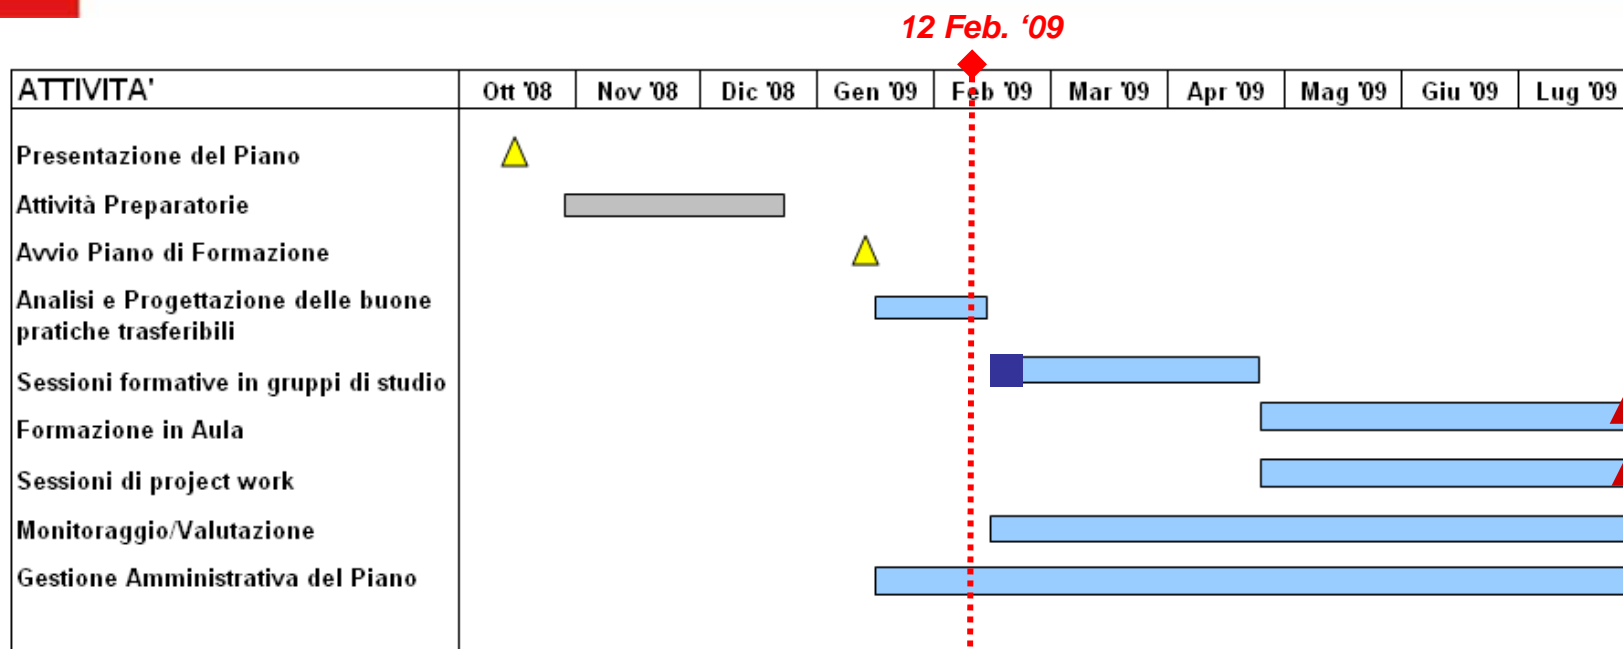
12 Feb. ‘09

| ATTIVITA' | Ott '08 | Nov '08 | Dic '08 | Gen '09 | Feb '09 | Mar '09 | Apr '09 | Mag '09 | Giu '09 | Lug '09 |
|---|---|---|---|---|---|---|---|---|---|---|
| Presentazione del Piano | | | | | | | | | | |
| Attività Preparatorie | | | | | | | | | | |
| Avvio Piano di Formazione | | | | | | | | | | |
| Analisi e Progettazione delle buone pratiche trasferibili | | | | | | | | | | |
| Sessioni formative in gruppi di studio | | | | | | | | | | |
| Formazione in Aula | | | | | | | | | | |
| Sessioni di project work | | | | | | | | | | |
| Monitoraggio/Valutazione | | | | | | | | | | |
| Gestione Amministrativa del Piano | | | | | | | | | | |